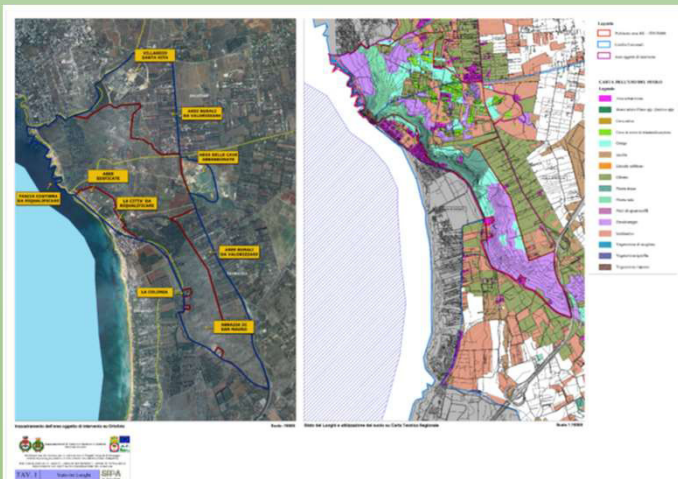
VILLAGGIO SANTA RITA

AREE RURALI DA VALORIZZARE

AREA DELLE CAVE ABBANDONATE

AREE EDIFICATE

PINETA COSTIERA DA RIQUALIFICARE

LA CITTA' DA RIQUALIFICARE

AREE RURALI DA VALORIZZARE

LA COLONIA

MASSERIA DI SAN MAURO

Legenda

CARTA DELL'USO DEL SUOLO

Legenda

Inquadramento dell'area oggetto di intervento su Ortofoto

Scala 1:10000

Stato dei Luoghi e utilizzazione del suolo su Carta Tecnica Regionale

Scala 1:10000

TAV. 1

Stato dei Luoghi

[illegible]